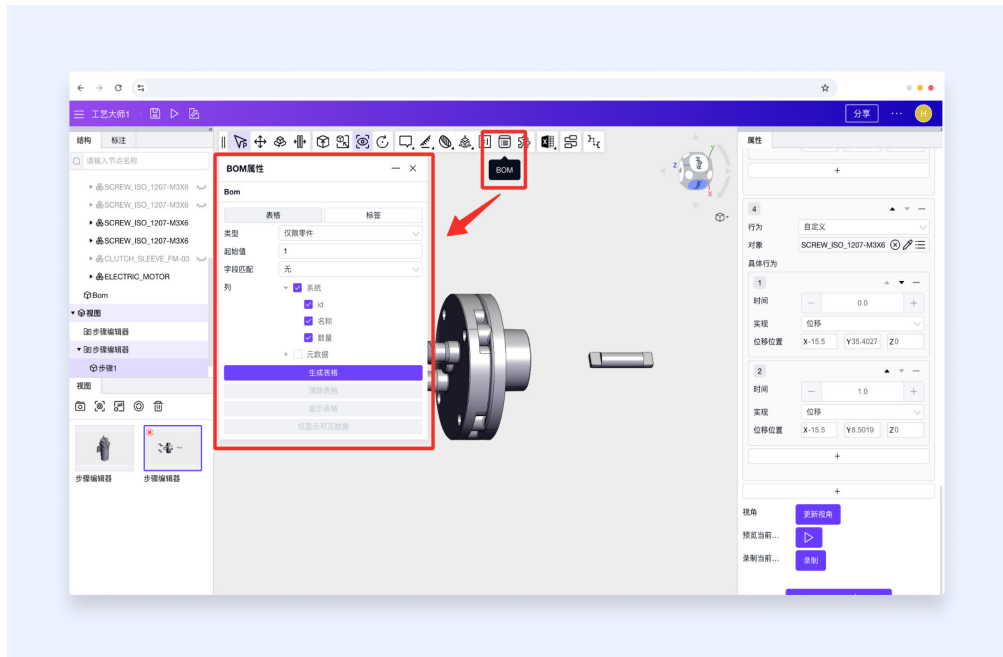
工艺大师1

分享

H

结构 标注

请输入节点名称

SCREW_ISO_1207-M3X6

SCREW_ISO_1207-M3X6

SCREW_ISO_1207-M3X6

SCREW_ISO_1207-M3X6

CLUTCH_SLEEVE_FM-03

ELECTRIC_MOTOR

Bom

视图

步骤编辑器

步骤编辑器

步骤1

视图

步骤编辑器 步骤编辑器

BOM属性

Bom

表格 标签

类型 仅限零件

起始值 1

字段匹配 无

列 系统

id

名称

数量

元数据

生成表格

清除表格

显示表格

仅显示可见数据

BOM

属性

+

4

行为 自定义

对象 SCREW_ISO_1207-M3X6

具体行为

1

时间 0.0

实现 位移

位移位置 X-15.5 Y35.4027 Z0

2

时间 1.0

实现 位移

位移位置 X-15.5 Y8.5019 Z0

+

+

视角 更新视角

预览当前...

录制当前... 录制